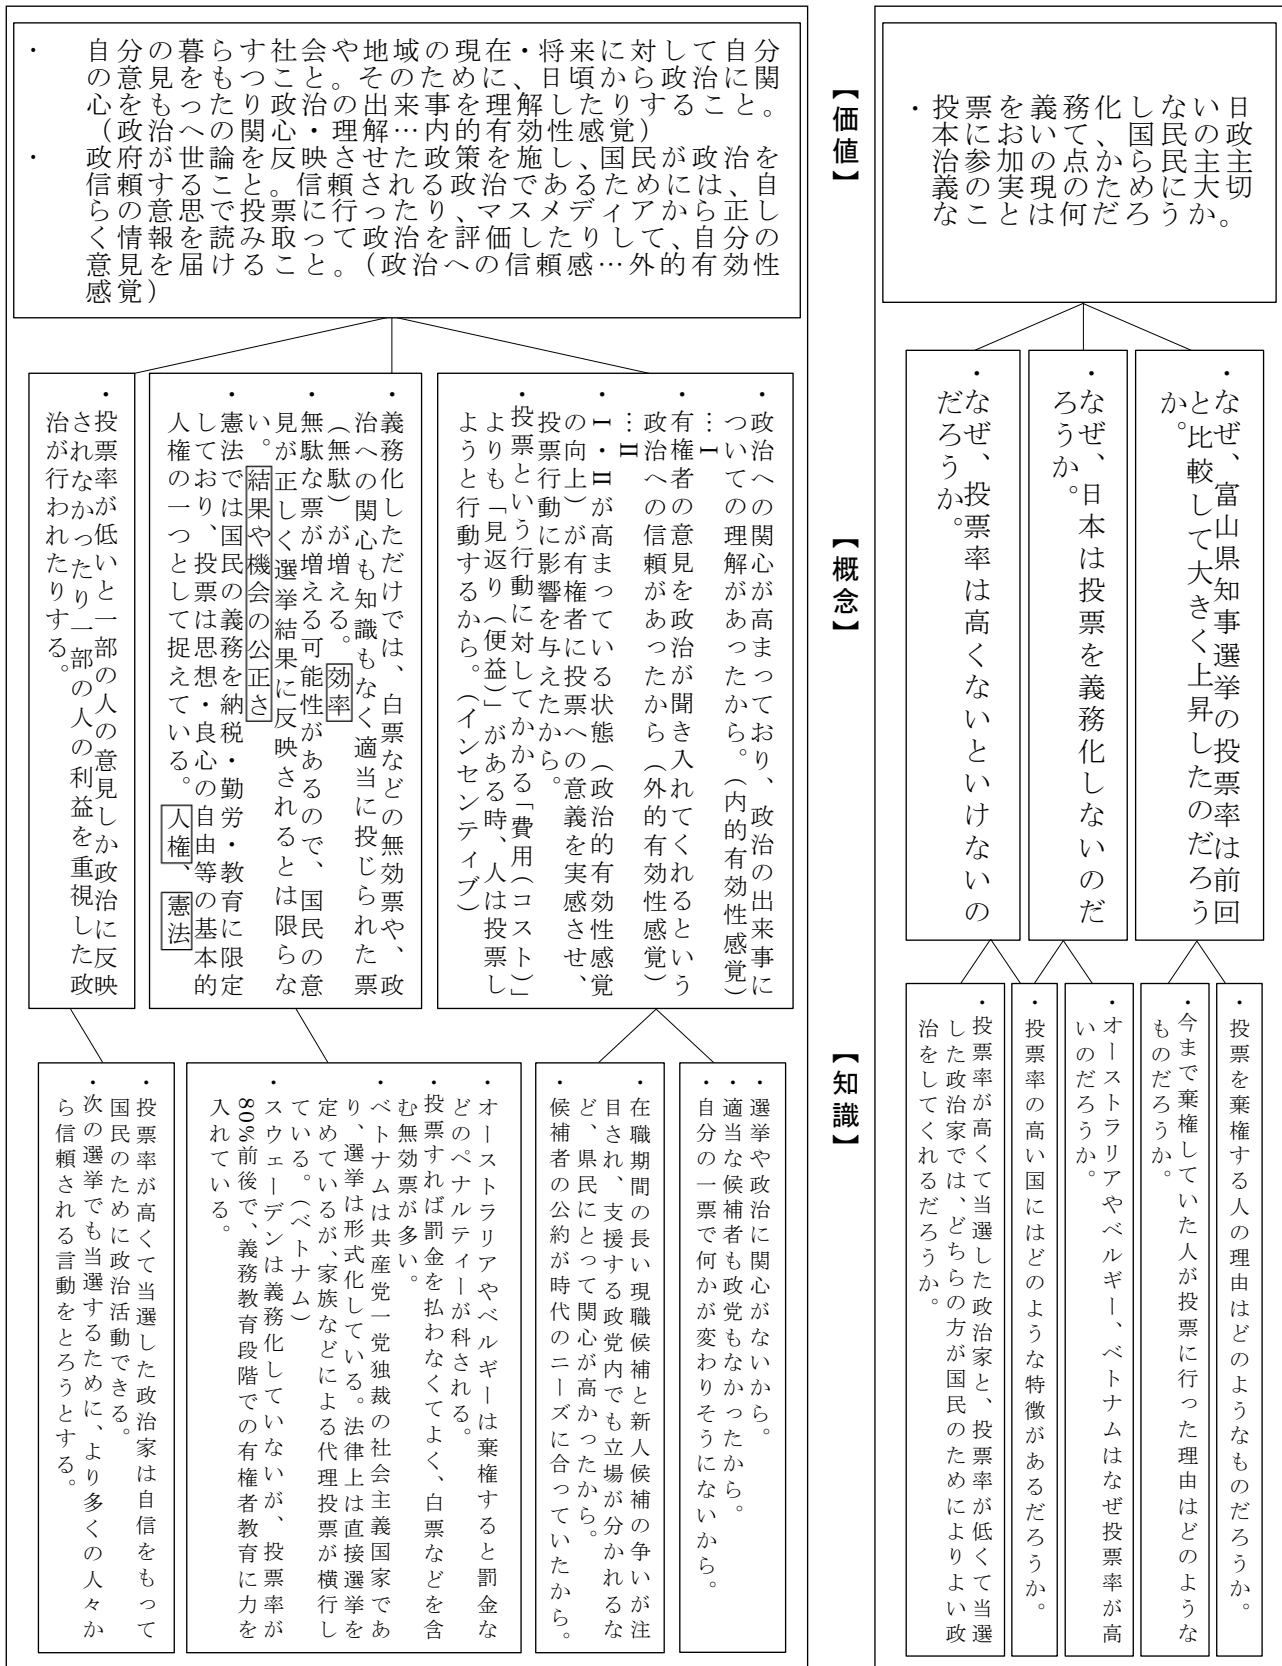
・ 自分の暮らす社会や地域の現在・将来に対して自分の意見をもつこと。そのために、日頃から政治に関心をもったり政治の出来事を理解したりすること。（政治への関心・理解…内的有効性感覚）
・ 政府が世論を反映させた政策を施し、国民が政治を信頼すること。信頼される政治であるためには、自らの意思で投票に行ったり、マスメディアから正しく情報を読み取って政治を評価したりして、自分の意見を届けること。（政治への信頼感…外的有効性感覚）

【価値】

・投票を義務化しない日本において、国民の政治参加の点から民主主義の実現のために大切なことは何だろうか。

・投票率が低いと一部の人の意見しか政治に反映されなかったり、一部の人の利益を重視した政治が行われたりする。

・義務化しただけでは、白票などの無効票や、政治への関心も知識もなく適当に投じられた票（無駄）が増える。効率
無駄な票が増える可能性があるので、国民の意見が正しく選挙結果に反映されるとは限らない。結果や機会の公正さ
憲法では国民の義務を納税・勤労・教育に限定しており、投票は思想・良心の自由等の基本的人権の一つとして捉えている。人権、憲法

・政治への関心が高まっており、政治の出来事についての理解があったから。（内的有効性感覚）…Ⅰ
・有権者の意見を政治が聞き入れてくれるという政治への信頼があったから（外的有効性感覚）…Ⅱ
・Ⅰ・Ⅱが高まっている状態（政治的有効性感覚の向上）が有権者に投票への意義を実感させ、投票行動に影響を与えたから。
・投票という行動に対してかかる「費用（コスト）」よりも「見返り（便益）」がある時、人は投票しようと行動するから。（インセンティブ）

【概念】

・なぜ、富山県知事選挙の投票率は前回と比較して大きく上昇したのだろうか。
・なぜ、日本は投票を義務化しないのだろうか。
・なぜ、投票率は高くないといけないのだろうか。

・投票率が高くて当選した政治家は自信をもって国民のために政治活動できる。
・次の選挙でも当選するために、より多くの人々から信頼される言動をとろうとする。

・オーストラリアやベルギーは棄権すると罰金などのペナルティーが科される。
・投票すれば罰金を払わなくてよく、白票などを含む無効票が多い。
・ベトナムは共産党一党独裁の社会主義国家であり、選挙は形式化している。法律上は直接選挙を定めているが、家族などによる代理投票が横行している。（ベトナム）
・スウェーデンは義務化していないが、投票率が80％前後で、義務教育段階での有権者教育に力を入れている。

・在職期間の長い現職候補と新人候補の争いが注目され、支援する政党内でも立場が分かれるなど、県民にとって関心が高かったから。
・候補者の公約が時代のニーズに合っていたから。

・選挙や政治に関心がないから。
・適当な候補者も政党もなかったから。
・自分の一票で何かが変わりそうにないから。

【知識】

・投票率が高くて当選した政治家と、投票率が低くて当選した政治家では、どちらの方が国民のためによりよい政治をしてくれるだろうか。
・投票率の高い国にはどのような特徴があるだろうか。
・オーストラリアやベルギー、ベトナムはなぜ投票率が高いのだろうか。
・今まで棄権していた人が投票に行った理由はどのようなものだろうか。
・投票を棄権する人の理由はどのようなものだろうか。